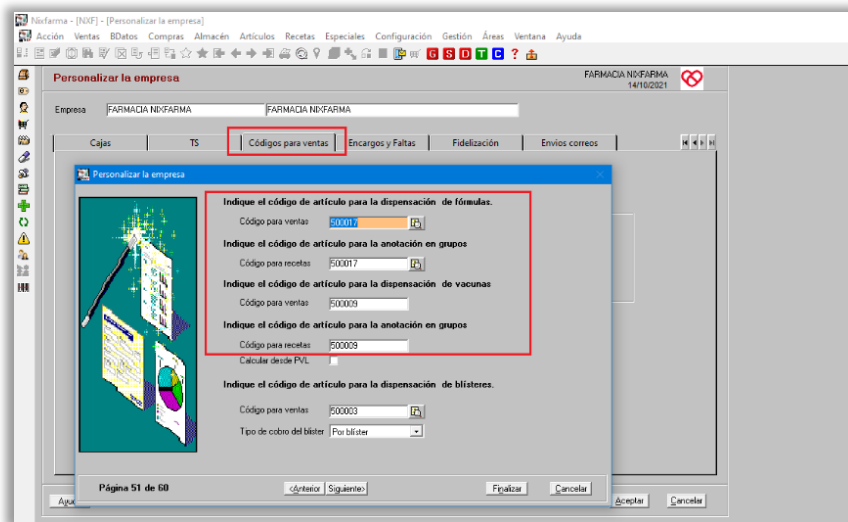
Nixfarma - [NXF] - [Personalizar la empresa]

Acción Ventas BDatos Compras Almacén Artículos Recetas Especiales Configuración Gestión Áreas Ventana Ayuda

G S D T C ?

Personalizar la empresa

FARMACIA NIXFARMA
14/10/2021

Empresa FARMACIA NIXFARMA FARMACIA NIXFARMA

Cajas | TS | Códigos para ventas | Encargos y Faltas | Fidelización | Envíos correos

Personalizar la empresa

Indique el código de artículo para la dispensación de fórmulas.

Código para ventas 500017

Indique el código de artículo para la anotación en grupos

Código para recetas 500017

Indique el código de artículo para la dispensación de vacunas

Código para ventas 500009

Indique el código de artículo para la anotación en grupos

Código para recetas 500009

Calcular desde PVL

Indique el código de artículo para la dispensación de blísteres.

Código para ventas 500003

Tipo de cobro del blíster Por blíster

Página 51 de 60

<Anterior Siguiente>

Finalizar Cancelar

Ayu

Aceptar Cancelar